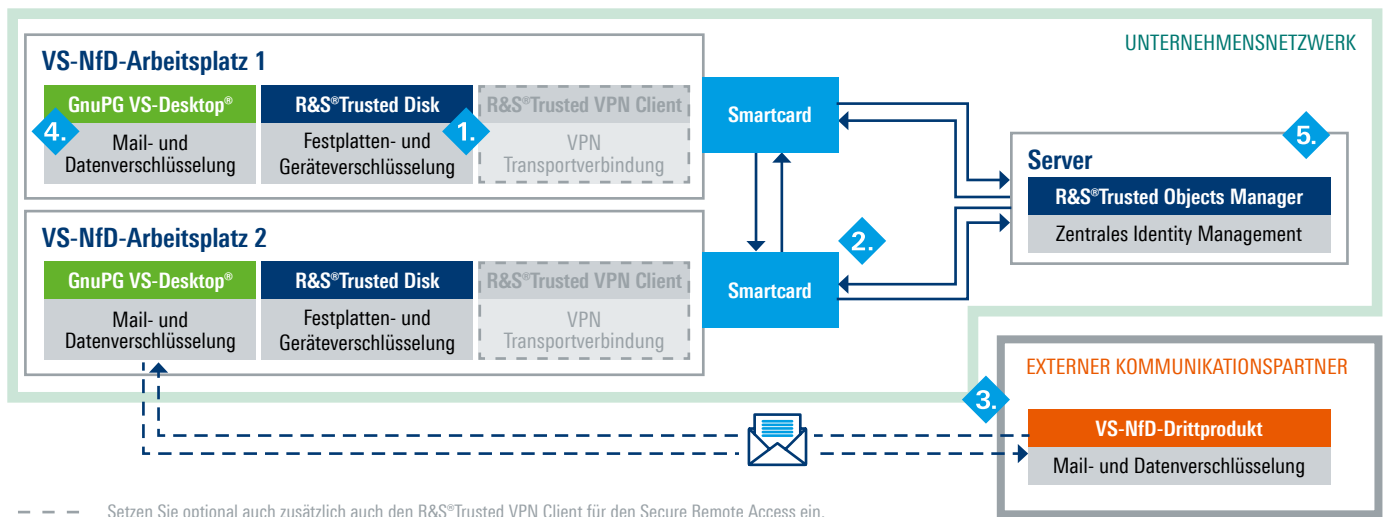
UNTERNEHMENSNETZWERK

VS-NfD-Arbeitsplatz 1

GnuPG VS-Desktop®
4.
Mail- und Datenverschlüsselung

R&S®Trusted Disk
1.
Festplatten- und Geräteverschlüsselung

R&S®Trusted VPN Client
VPN Transportverbindung

Smartcard

5.
Server
R&S®Trusted Objects Manager
Zentrales Identity Management

VS-NfD-Arbeitsplatz 2

2.

GnuPG VS-Desktop®
Mail- und Datenverschlüsselung

R&S®Trusted Disk
Festplatten- und Geräteverschlüsselung

R&S®Trusted VPN Client
VPN Transportverbindung

Smartcard

EXTERNER KOMMUNIKATIONSPARTNER
3.
VS-NfD-Drittprodukt
Mail- und Datenverschlüsselung

Setzen Sie optional auch zusätzlich auch den R&S®Trusted VPN Client für den Secure Remote Access ein.